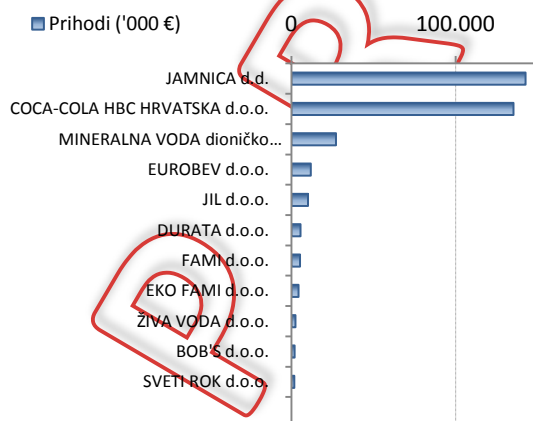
Prihodi ('000 €)

0

100.000

JAMNICA d.d.

COCA-COLA HBC HRVATSKA d.o.o.

MINERALNA VODA dioničko...

EUROBEV d.o.o.

JIL d.o.o.

DURATA d.o.o.

FAMI d.o.o.

EKO FAMI d.o.o.

ŽIVA VODA d.o.o.

BOB'S d.o.o.

SVETI ROK d.o.o.